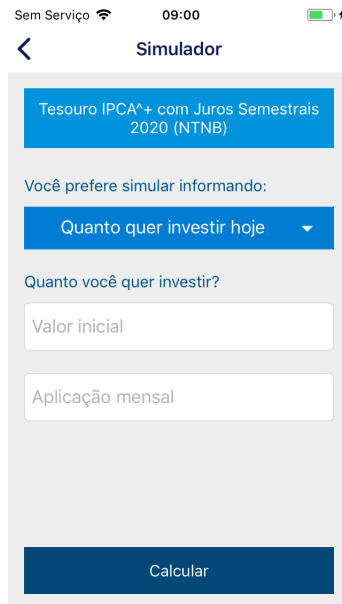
Sem Serviço
09:00

Simulador

Tesouro IPCA^+ com Juros Semestrais 2020 (NTNB)

Você prefere simular informando:

Quanto quer investir hoje

Quanto você quer investir?

Valor inicial

Aplicação mensal

Calcular